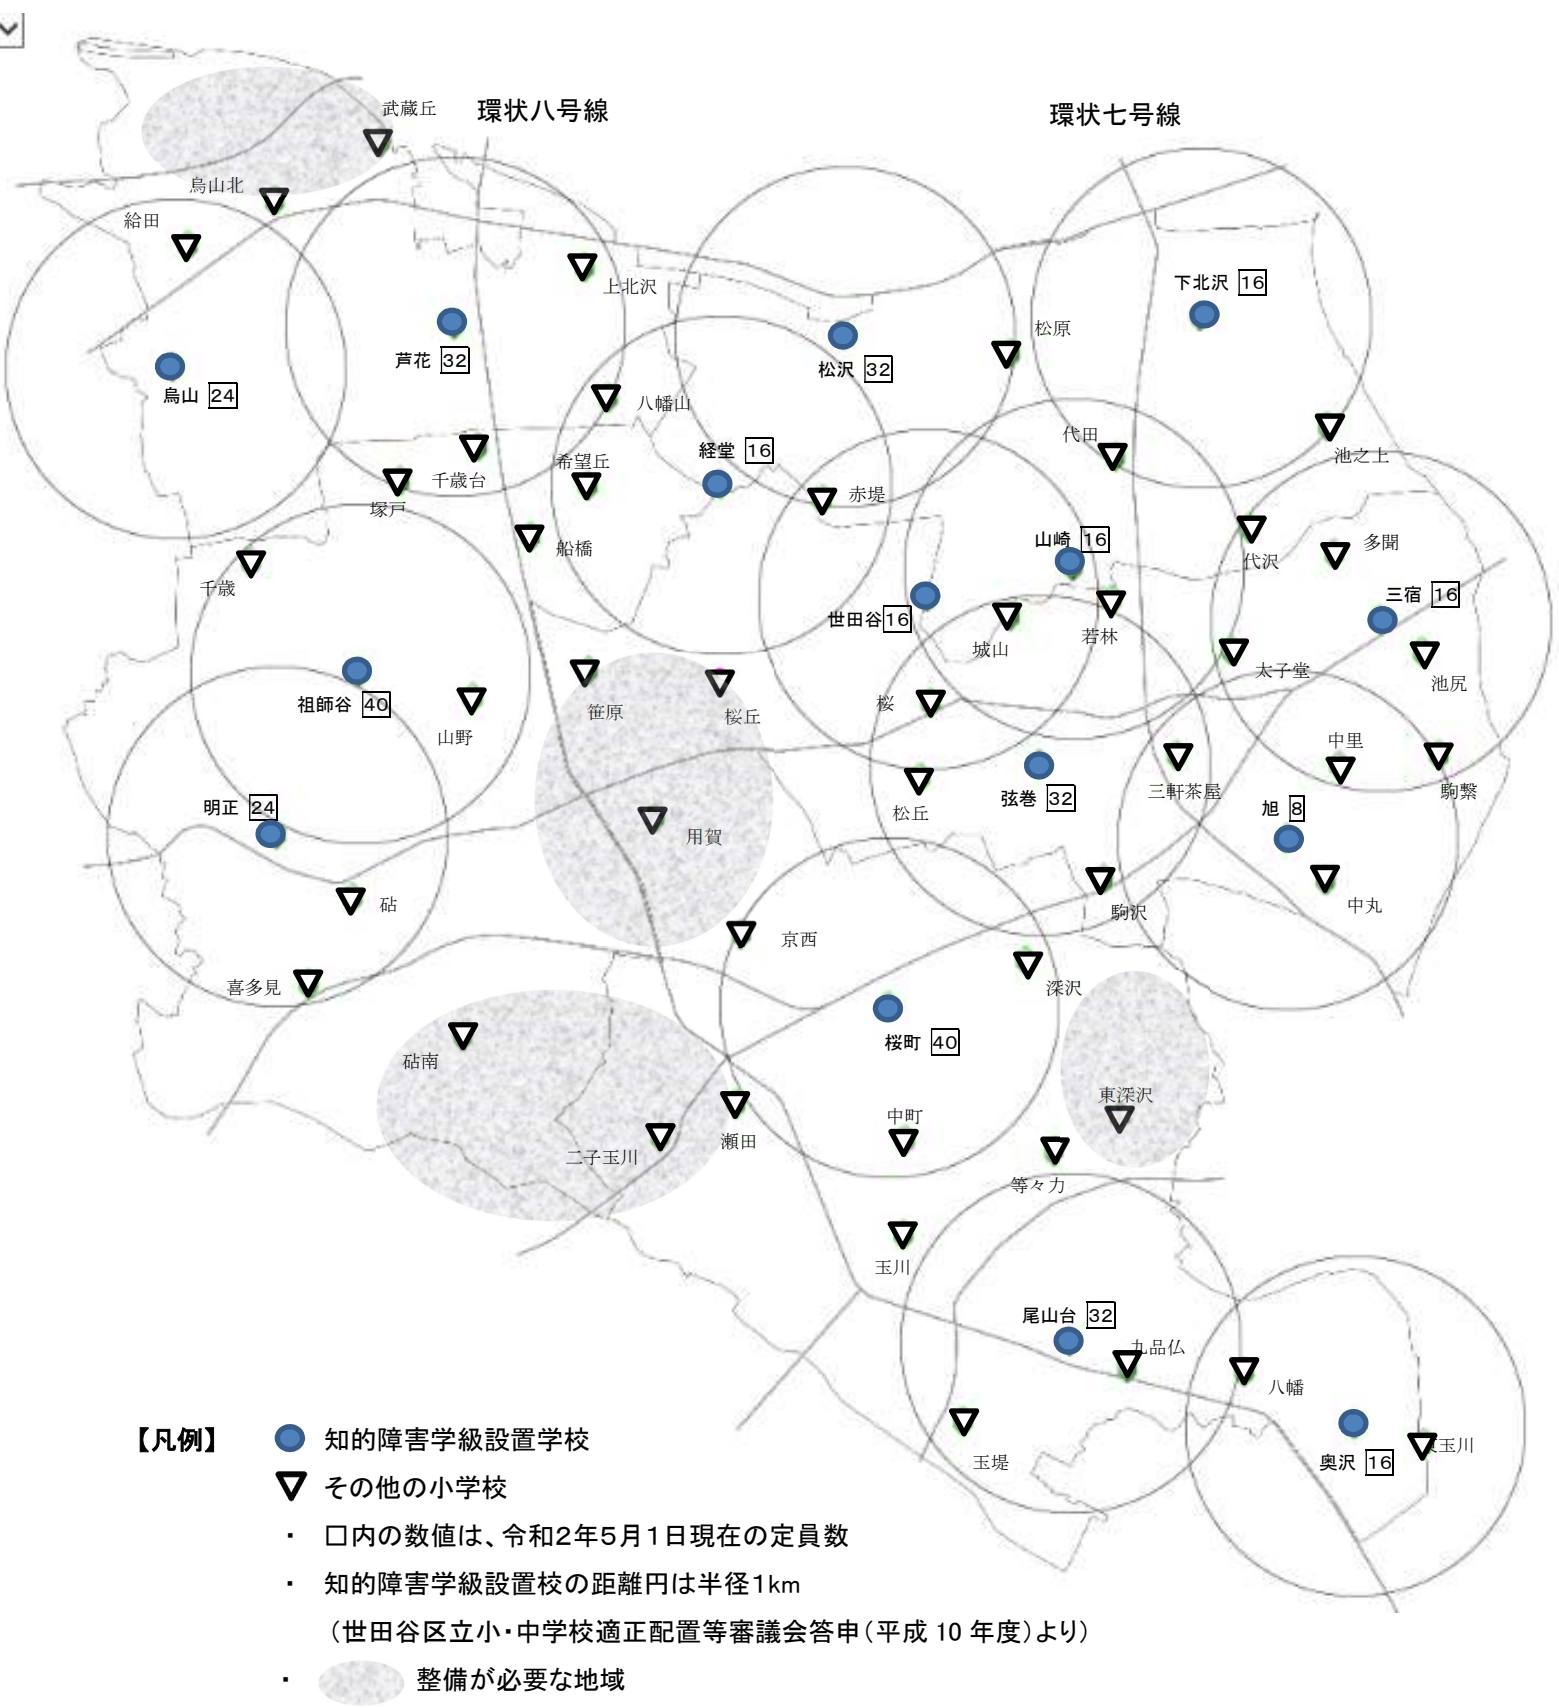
環状八号線

環状七号線

武蔵丘
烏山北
給田
上北沢
芦花 32
烏山 24
松沢 32
下北沢 16
松原
八幡山
経堂 16
代田
池之上
千歳台
希望丘
塚戸
赤堤
船橋
山崎 16
代沢
多聞
千歳
世田谷 16
三宿 16
城山
若林
太子堂
池尻
祖師谷 40
笹原
桜丘
桜
山野
中里
三軒茶屋
駒繋
弦巻 32
松丘
明正 24
用賀
旭 8
中丸
砧
駒沢
京西
深沢
喜多見
桜町 40
砧南
東深沢
中町
瀬田
二子玉川
等々力
玉川
尾山台 32
九品仏
八幡
玉堤
奥沢 16
玉川

【凡例】 知的障害学級設置学校
その他の小学校
・ 口内の数値は、令和2年5月1日現在の定員数
・ 知的障害学級設置校の距離円は半径1km
（世田谷区立小・中学校適正配置等審議会答申（平成 10 年度）より）
・ 整備が必要な地域